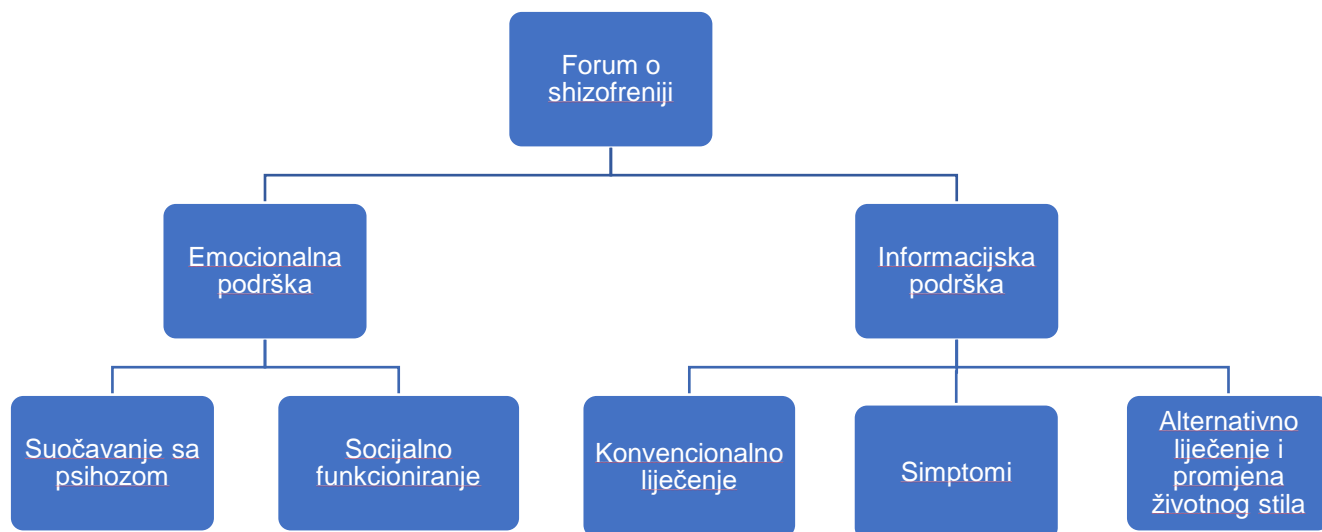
Forum o shizofreniji

Emocionalna podrška

Informacijska podrška

Suočavanje sa psihozom

Socijalno funkcioniranje

Konvencionalno liječenje

Simptomi

Alternativno liječenje i promjena životnog stila